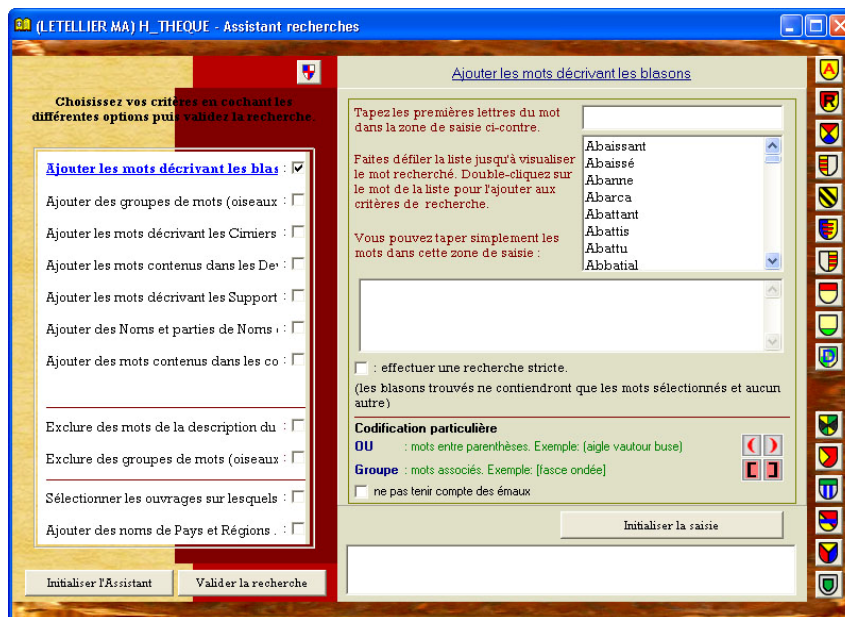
(LETELLIER MA) H_THEQUE - Assistant recherches

Choisissez vos critères en cochant les différentes options puis validez la recherche.

Ajouter les mots décrivant les blas :
Ajouter des groupes de mots (oiseaux :
Ajouter les mots décrivant les Cimiers :
Ajouter les mots contenus dans les Dev :
Ajouter les mots décrivant les Support :
Ajouter des Noms et parties de Noms :
Ajouter des mots contenus dans les co :

Exclure des mots de la description du :
Exclure des groupes de mots (oiseaux :
Sélectionner les ouvrages sur lesquels :
Ajouter des noms de Pays et Régions :

Initialiser l'Assistant
Valider la recherche

Ajouter les mots décrivant les blasons

Tapez les premières lettres du mot dans la zone de saisie ci-contre.

Faites défiler la liste jusqu'à visualiser le mot recherché. Double-cliquez sur le mot de la liste pour l'ajouter aux critères de recherche.

Vous pouvez taper simplement les mots dans cette zone de saisie :

Abaissant
Abaissé
Abanne
Abarca
Abattant
Abattis
Abattu
Abbatial

: effectuer une recherche stricte.
(les blasons trouvés ne contiendront que les mots sélectionnés et aucun autre)

Codification particulière
OU : mots entre parenthèses. Exemple: (aigle vautour buse)
Groupe : mots associés. Exemple: [fasce ondée]
ne pas tenir compte des émaux

Initialiser la saisie